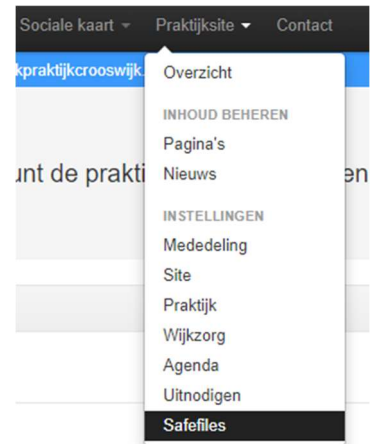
Sociale kaart ▾ Praktijksite ▾ Contact

kpraktijkcrooswijk.

unt de prakti

en

Overzicht

INHOUD BEHEREN

Pagina's

Nieuws

INSTELLINGEN

Mededeling

Site

Praktijk

Wijkzorg

Agenda

Uitnodigen

Safefiles